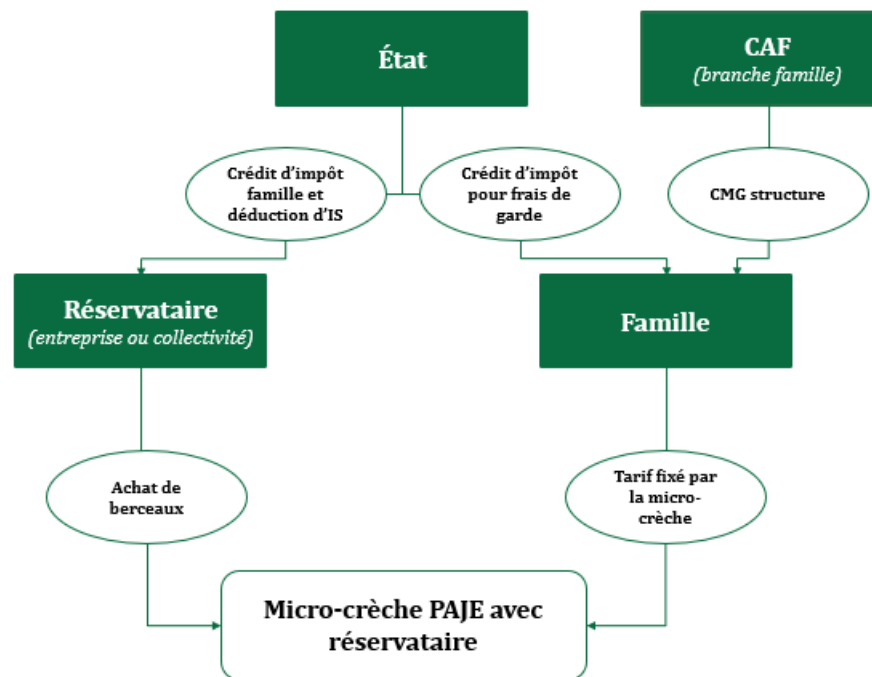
État

CAF
(branche famille)

Crédit d'impôt famille et déduction d'IS

Crédit d'impôt pour frais de garde

CMG structure

Réservataire
(entreprise ou collectivité)

Famille

Achat de berceaux

Tarif fixé par la micro-crèche

Micro-crèche PAJE avec réservataire